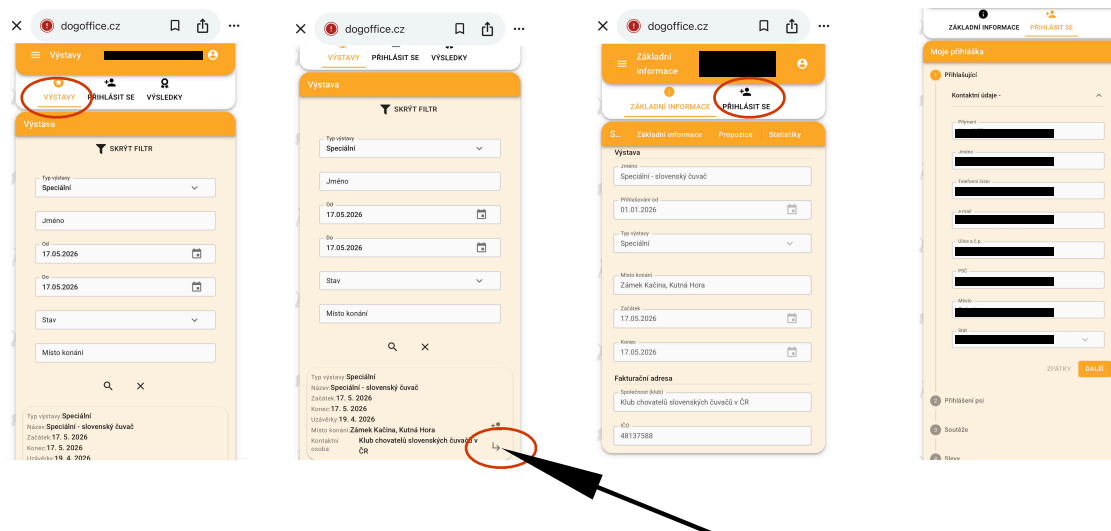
dogoffice.cz

Výstavy

VÝSTAVY
PŘIHLÁSIT SE
VÝSLEDKY

Výstava

SKRÝT FILTR

Typ výstavy
Speciální

Jméno

Od
17.05.2026

Do
17.05.2026

Stav

Místo konání

Typ výstavy: Speciální
Název: Speciální - slovenský čuvač
Začátek: 17. 5. 2026
Konec: 17. 5. 2026
Uzávěrky: 19. 4. 2026

dogoffice.cz

VÝSTAVY
PŘIHLÁSIT SE
VÝSLEDKY

Výstava

SKRÝT FILTR

Typ výstavy
Speciální

Jméno

Od
17.05.2026

Do
17.05.2026

Stav

Místo konání

Typ výstavy: Speciální
Název: Speciální - slovenský čuvač
Začátek: 17. 5. 2026
Konec: 17. 5. 2026
Uzávěrky: 19. 4. 2026
Místo konání: Zámek Kačina, Kutná Hora
Kontaktní osoba: Klub chovatelů slovenských čuvačů v ČR

dogoffice.cz

Základní informace

ZÁKLADNÍ INFORMACE
PŘIHLÁSIT SE

S... Základní informace Propozice Statistiky

Výstava

Jméno
Speciální - slovenský čuvač

Přihlašování od
01.01.2026

Typ výstavy
Speciální

Místo konání
Zámek Kačina, Kutná Hora

Začátek
17.05.2026

Konec
17.05.2026

Fakturační adresa

Společnost (klub)
Klub chovatelů slovenských čuvačů v ČR

IČO
48137588

ZÁKLADNÍ INFORMACE
PŘIHLÁSIT SE

Moje přihláška

1 Přihlašující

Kontaktní údaje -

Příjmení

Jméno

Telefonní číslo

e-mail

Ulice a č.p.

PSČ

Město

Stát

ZPÁTKY
DALŠÍ

2 Přihlášení psi

3 Soutěže

4 Slevy